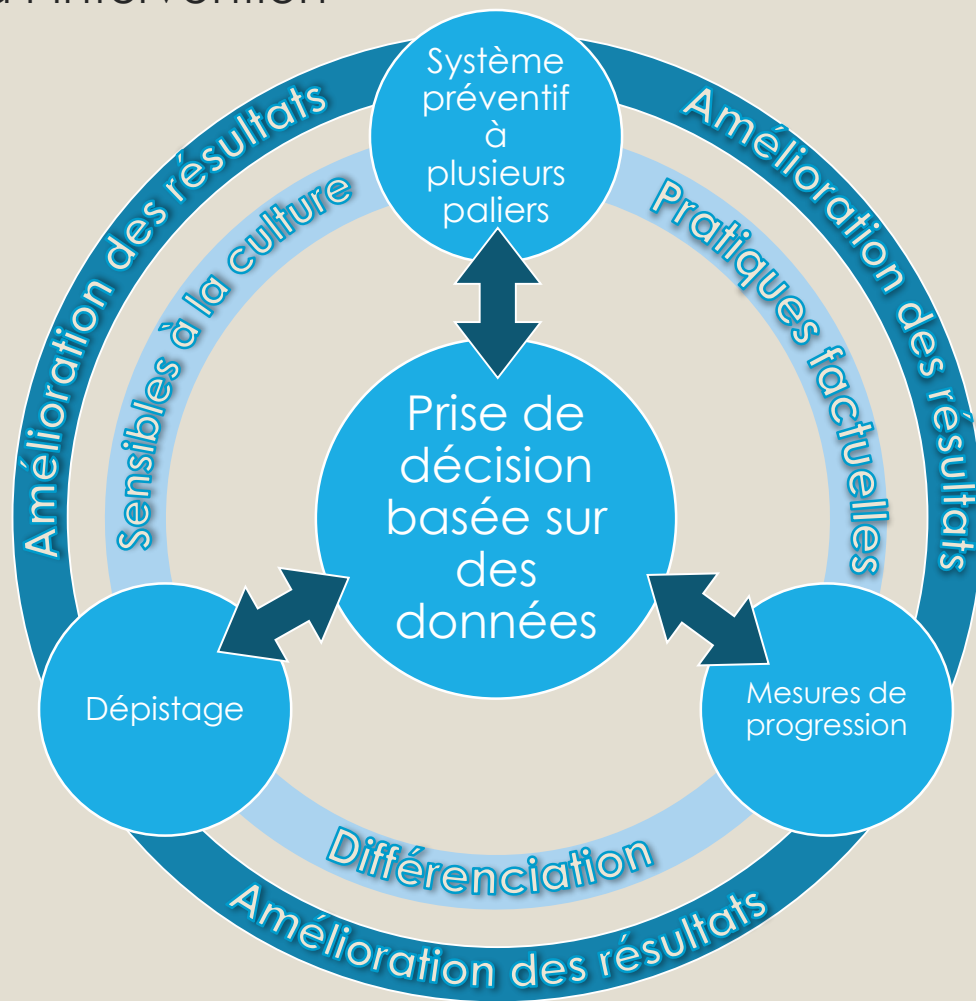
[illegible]'intervention

Système préventif à plusieurs paliers

Amélioration des résultats

Amélioration des résultats

Sensibles à la culture

Pratiques factuelles

Prise de décision basée sur des données

Dépistage

Mesures de progression

Différenciation

Amélioration des résultats